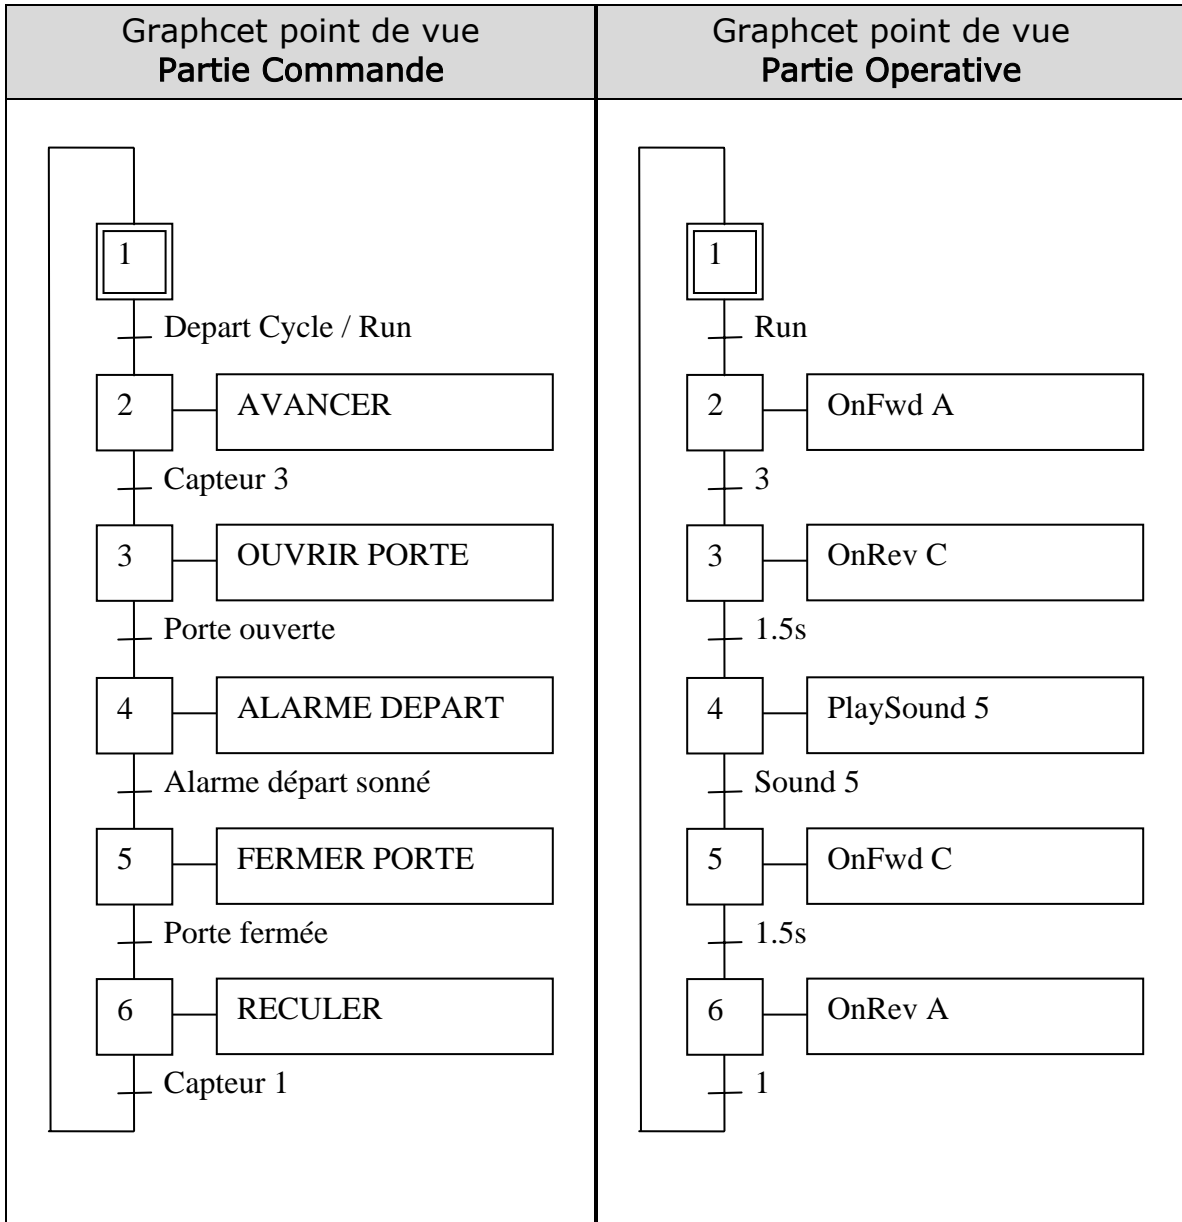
| Graphcet point de vue Partie Commande | Graphcet point de vue Partie Operative |
|---|---|
| 1 | 1 |
| Depart Cycle / Run | Run |
| 2 AVANCER | 2 OnFwd A |
| Capteur 3 | 3 |
| 3 OUVRIR PORTE | 3 OnRev C |
| Porte ouverte | 1.5s |
| 4 ALARME DEPART | 4 PlaySound 5 |
| Alarme départ sonné | Sound 5 |
| 5 FERMER PORTE | 5 OnFwd C |
| Porte fermée | 1.5s |
| 6 RECULER | 6 OnRev A |
| Capteur 1 | 1 |